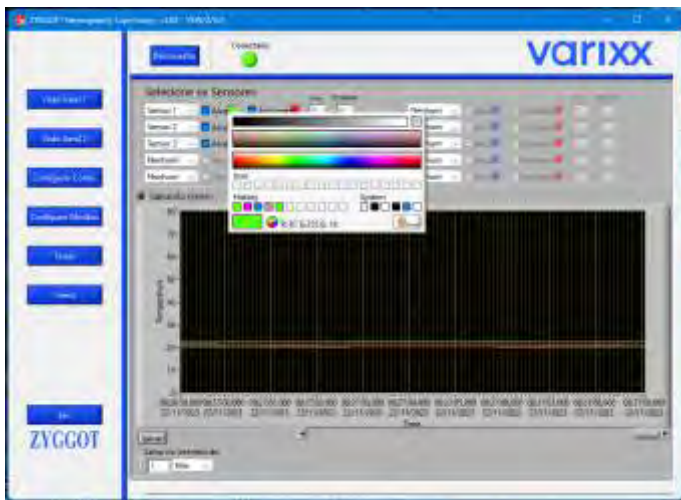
ZYGGOT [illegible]

Desconectar

Conectado

varixx

Selecionar os Sensores

Sensor 1
Sensor 2
Sensor 3
Nenhum
Nenhum

Nenhum
Nenhum
Nenhum
Nenhum
Nenhum

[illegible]

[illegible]

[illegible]

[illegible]

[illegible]

Sair

ZYGGOT

Temperatura

Time

Salvar

Tempo em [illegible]

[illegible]